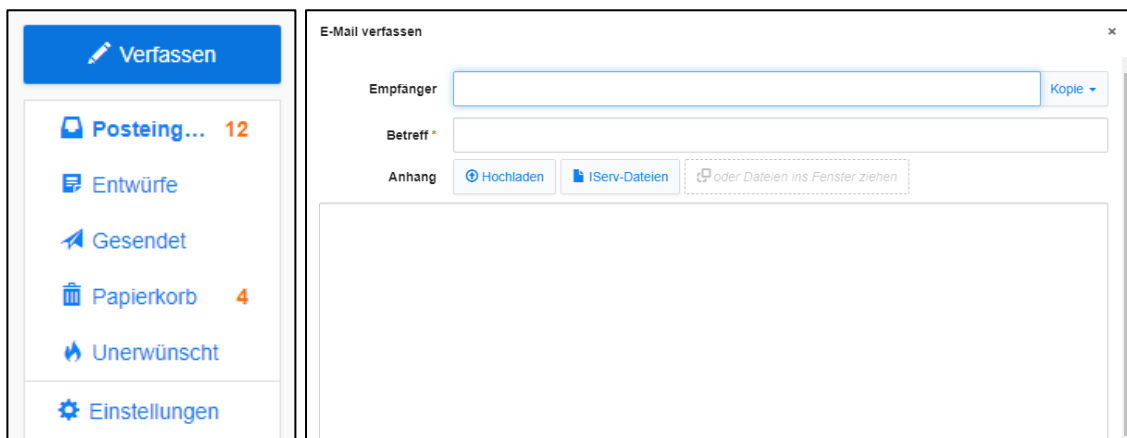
Verfassen

Posteing... 12

Entwürfe

Gesendet

Papierkorb 4

Unerwünscht

Einstellungen

E-Mail verfassen

×

Empfänger

Kopie

Betreff *

Anhang

Hochladen

IServ-Dateien

oder Dateien ins Fenster ziehen